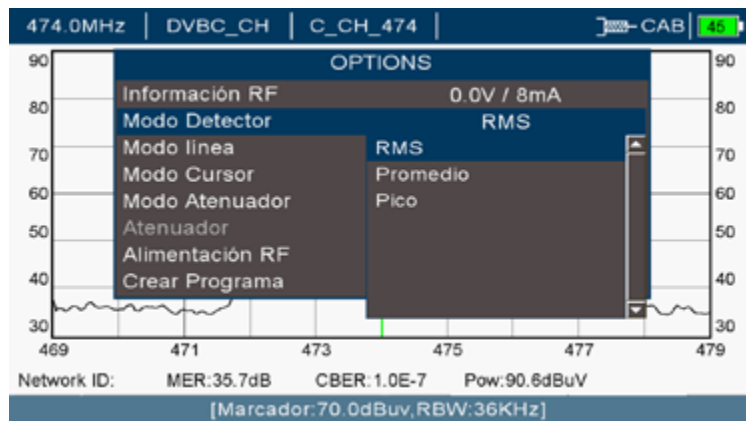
474.0MHz | DVBC_CH | C_CH_474 | CAB 45

90 90
80 80
70 70
60 60
50 50
40 40
30 30

OPTIONS

Información RF 0.0V / 8mA
Modo Detector RMS
Modo línea
Modo Cursor
Modo Atenuador
Atenuador
Alimentación RF
Crear Programa

RMS
Promedio
Pico

469 471 473 475 477 479

Network ID: MER:35.7dB CBER:1.0E-7 Pow:90.6dBuV

[Marcador:70.0dBuv,RBW:36KHz]